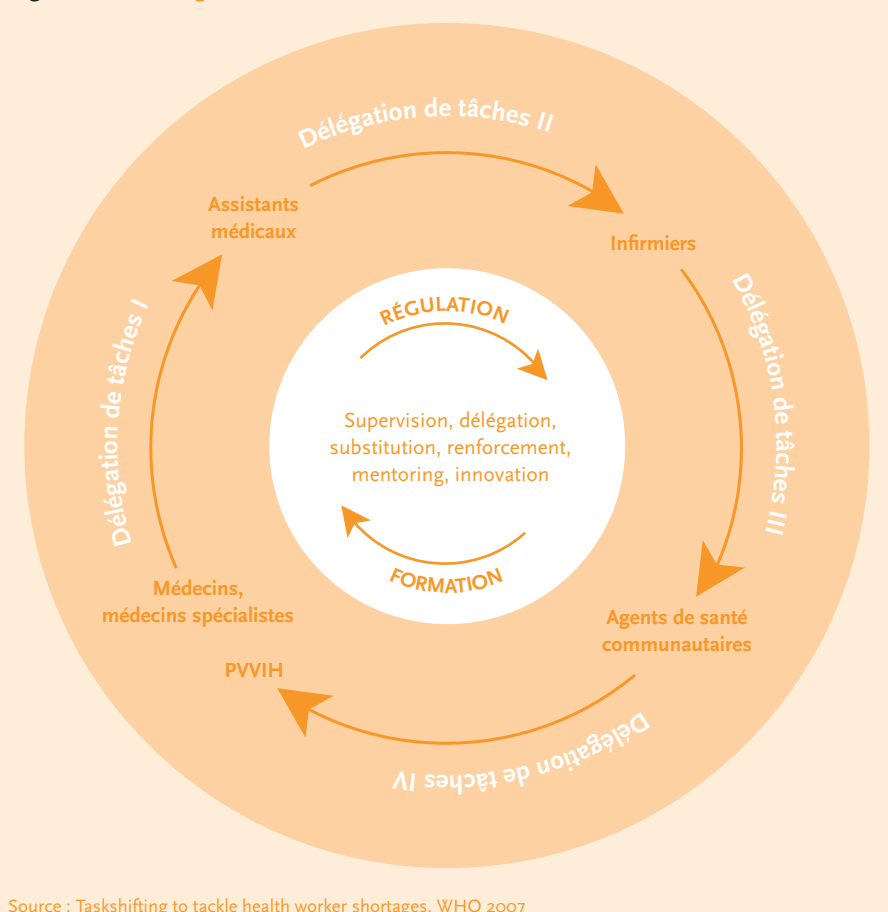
Délégation de tâches II

Assistants médicaux

Infirmiers

Délégation de tâches III

Délégation de tâches I

RÉGULATION

Supervision, délégation, substitution, renforcement, mentoring, innovation

FORMATION

Médecins, médecins spécialistes

PVVIH

Agents de santé communautaires

Délégation de tâches IV

Source : Taskshifting to tackle health worker shortages, WHO 2007